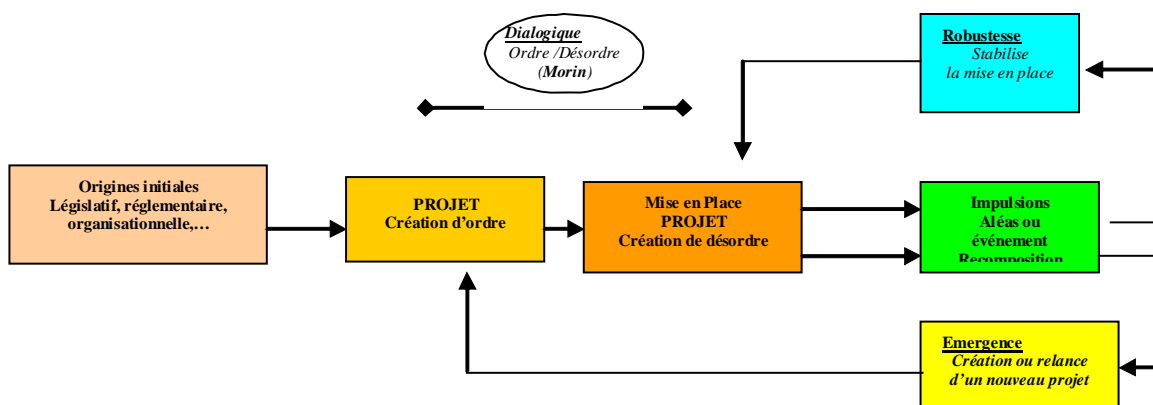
Dialogique
Ordre /Désordre
(Morin)

Robustesse
Stabilise
la mise en place

Origines initiales
Législatif, réglementaire, organisationnelle,…

PROJET
Création d'ordre

Mise en Place
PROJET
Création de désordre

Impulsions
Aléas ou
événement
Recomposition

Emergence
Création ou relance
d'un nouveau projet